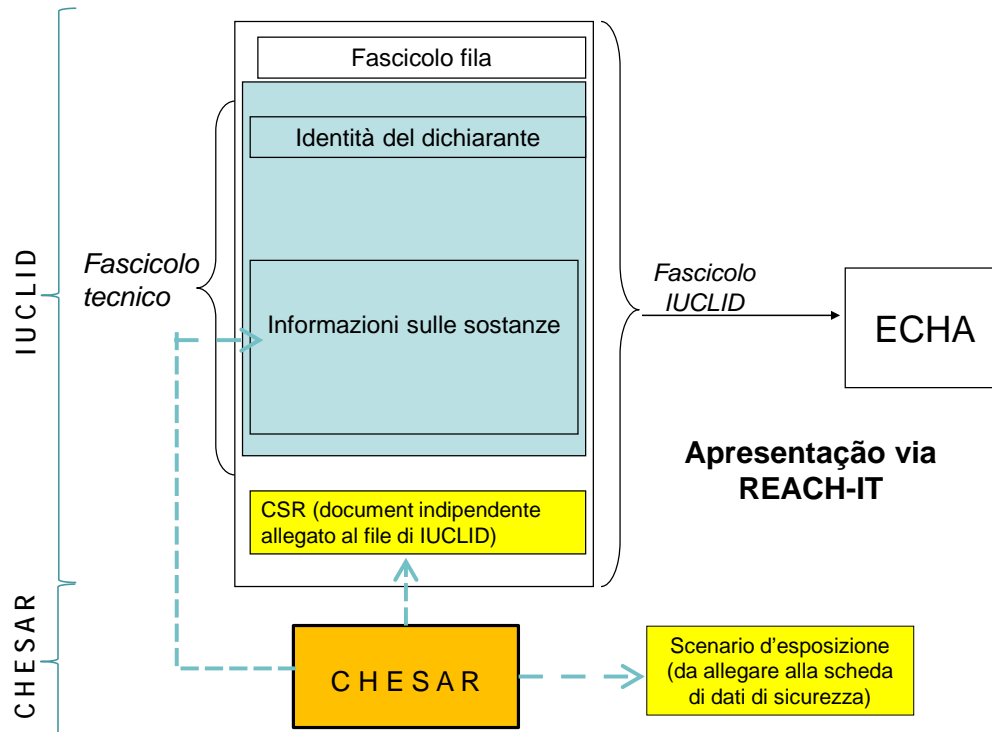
IUCLID

Fascicolo fila

Identità del dichiarante

Fascicolo tecnico

Informazioni sulle sostanze

Fascicolo IUCLID

ECHA

Apresentação via REACH-IT

CSR (document indipendente allegato al file di IUCLID)

CHESAR

CHESAR

Scenario d'esposizione (da allegare alla scheda di dati di sicurezza)